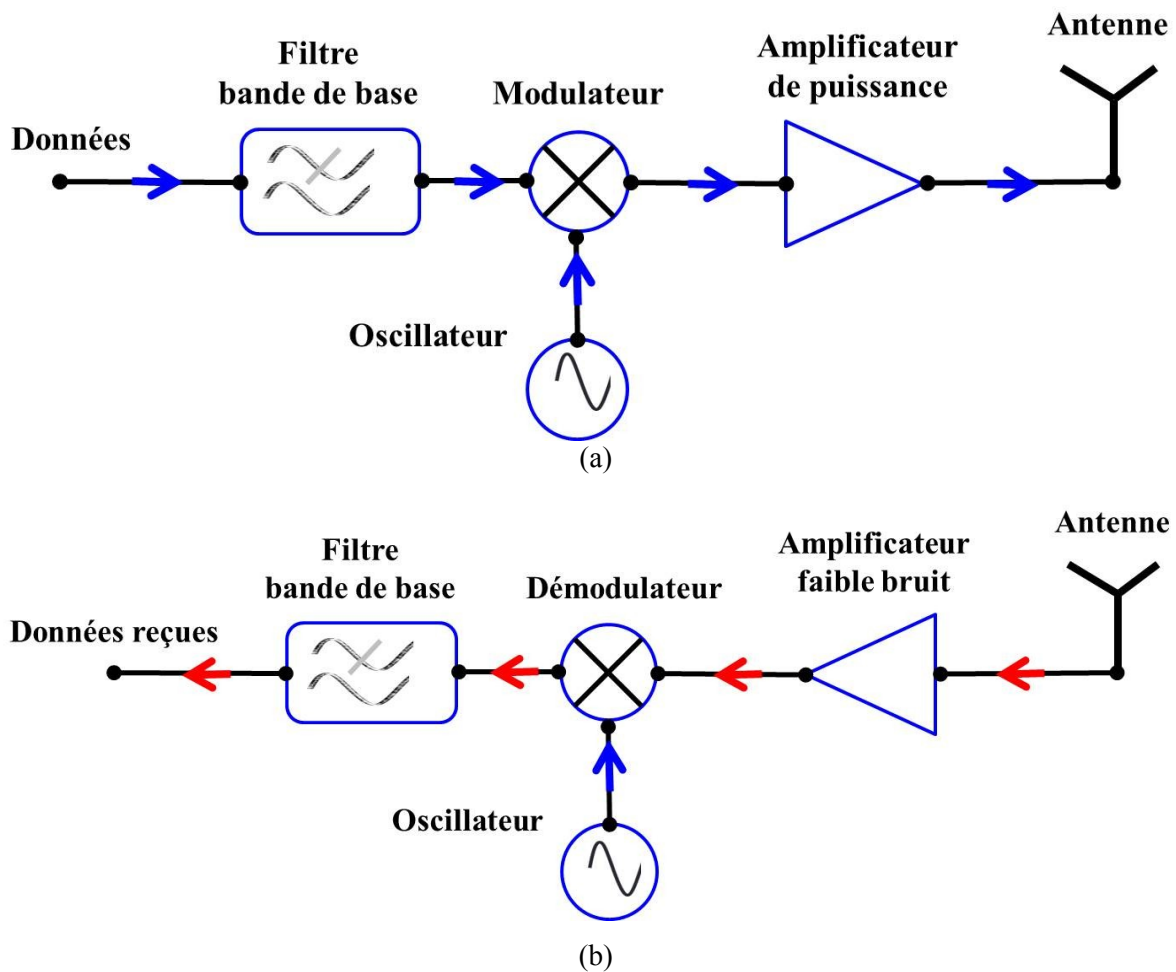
Données

Filtre bande de base

Modulateur

Amplificateur de puissance

Antenne

Oscillateur

(a)

Données reçues

Filtre bande de base

Démodulateur

Amplificateur faible bruit

Antenne

Oscillateur

(b)